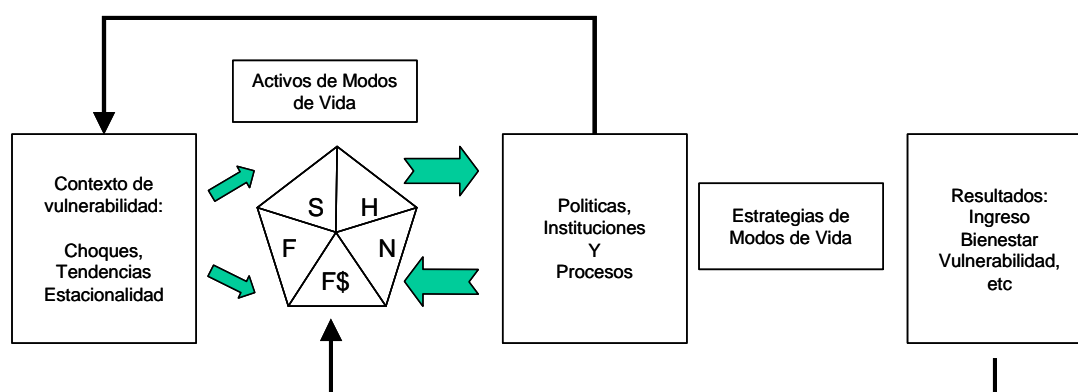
Activos de Modos de Vida

Contexto de vulnerabilidad:

Choques, Tendencias Estacionalidad

S

H

F

N

F$

Politicas, Instituciones Y Procesos

Estrategias de Modos de Vida

Resultados: Ingreso Bienestar Vulnerabilidad, etc